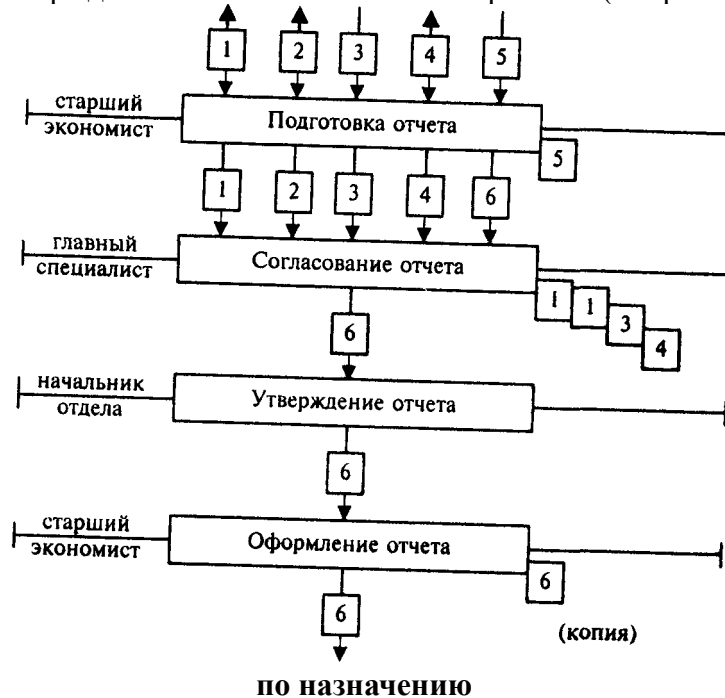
1 2 3 4 5

старший экономист

Подготовка отчета

5

1 2 3 4 6

главный специалист

Согласование отчета

1 1 3 4

6

начальник отдела

Утверждение отчета

6

старший экономист

Оформление отчета

6

6

(копия)

по назначению